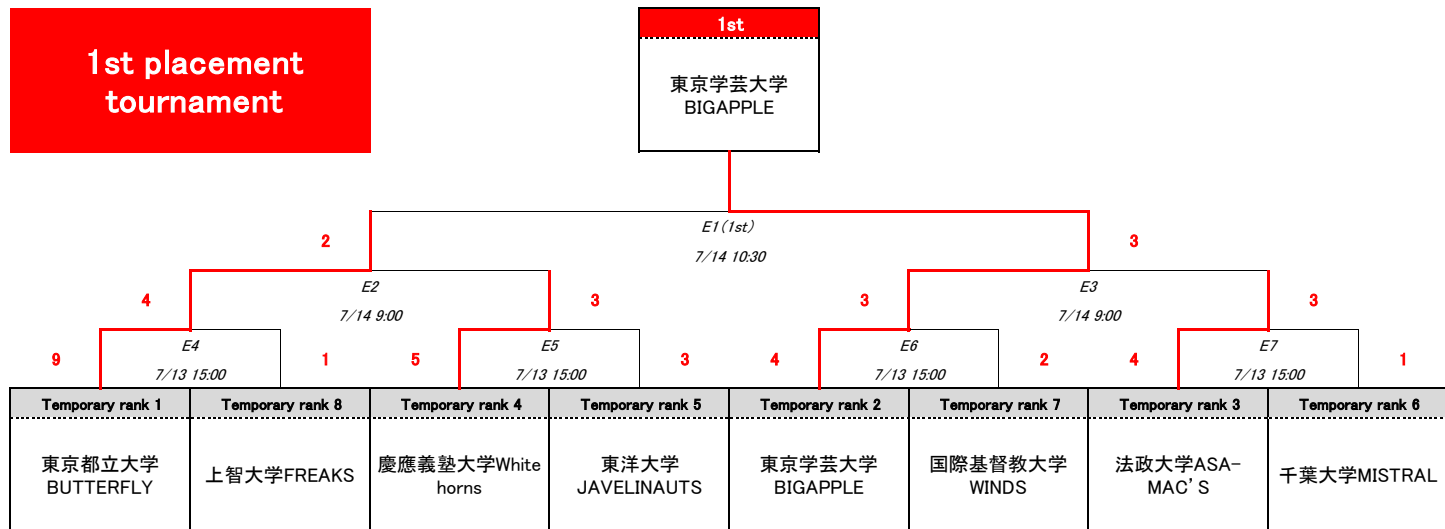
1st placement tournament

1st

東京学芸大学
BIGAPPLE

E1(1st)
7/14 10:30

2

3

E2
7/14 9:00

4

3

E3
7/14 9:00

3

3

E4
7/13 15:00

9

1

E5
7/13 15:00

5

3

E6
7/13 15:00

4

2

E7
7/13 15:00

4

1

| Temporary rank 1 | Temporary rank 8 | Temporary rank 4 | Temporary rank 5 | Temporary rank 2 | Temporary rank 7 | Temporary rank 3 | Temporary rank 6 |
|---|---|---|---|---|---|---|---|
| 東京都立大学 BUTTERFLY | 上智大学FREAKS | 慶應義塾大学White horns | 東洋大学 JAVELINAUTS | 東京学芸大学 BIGAPPLE | 国際基督教大学 WINDS | 法政大学ASA-MAC'S | 千葉大学MISTRAL |